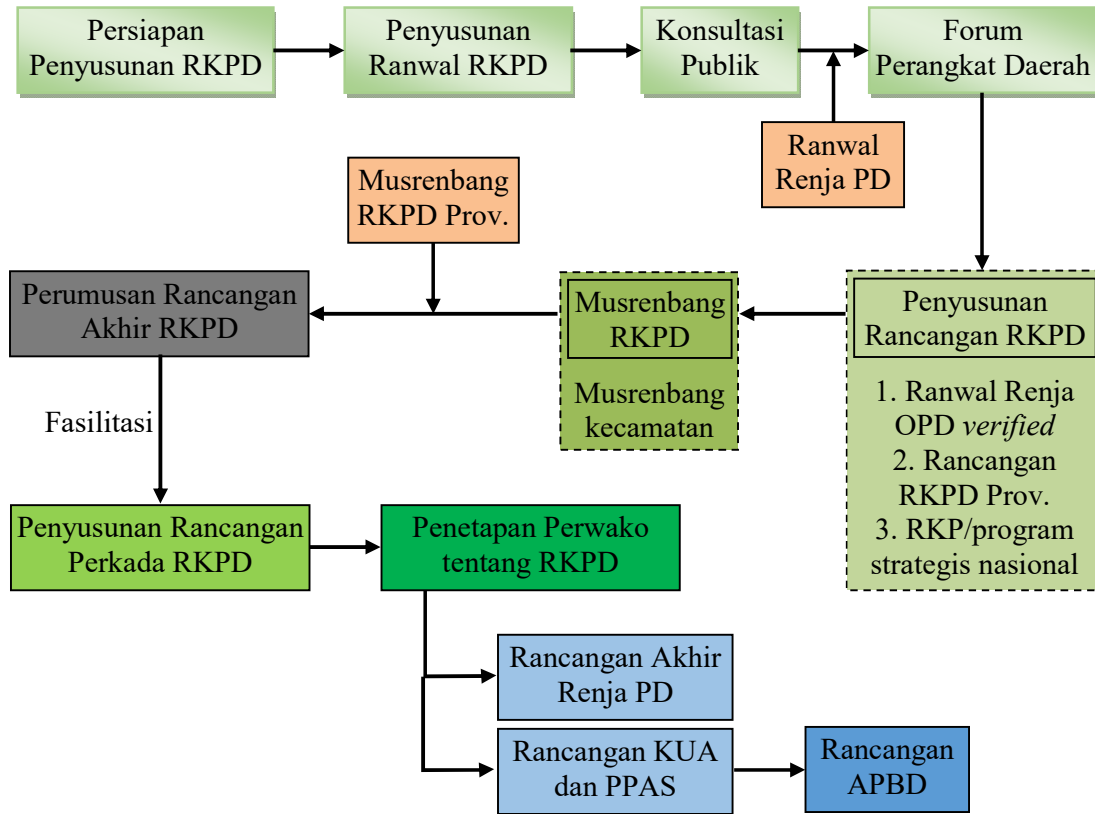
Persiapan Penyusunan RKPD

Penyusunan Ranwal RKPD

Konsultasi Publik

Forum Perangkat Daerah

Ranwal Renja PD

Musrenbang RKPD Prov.

Perumusan Rancangan Akhir RKPD

Musrenbang RKPD

Musrenbang kecamatan

Penyusunan Rancangan RKPD

1. Ranwal Renja OPD *verified*
2. Rancangan RKPD Prov.
3. RKP/program strategis nasional

Fasilitasi

Penyusunan Rancangan Perkada RKPD

Penetapan Perwako tentang RKPD

Rancangan Akhir Renja PD

Rancangan KUA dan PPAS

Rancangan APBD